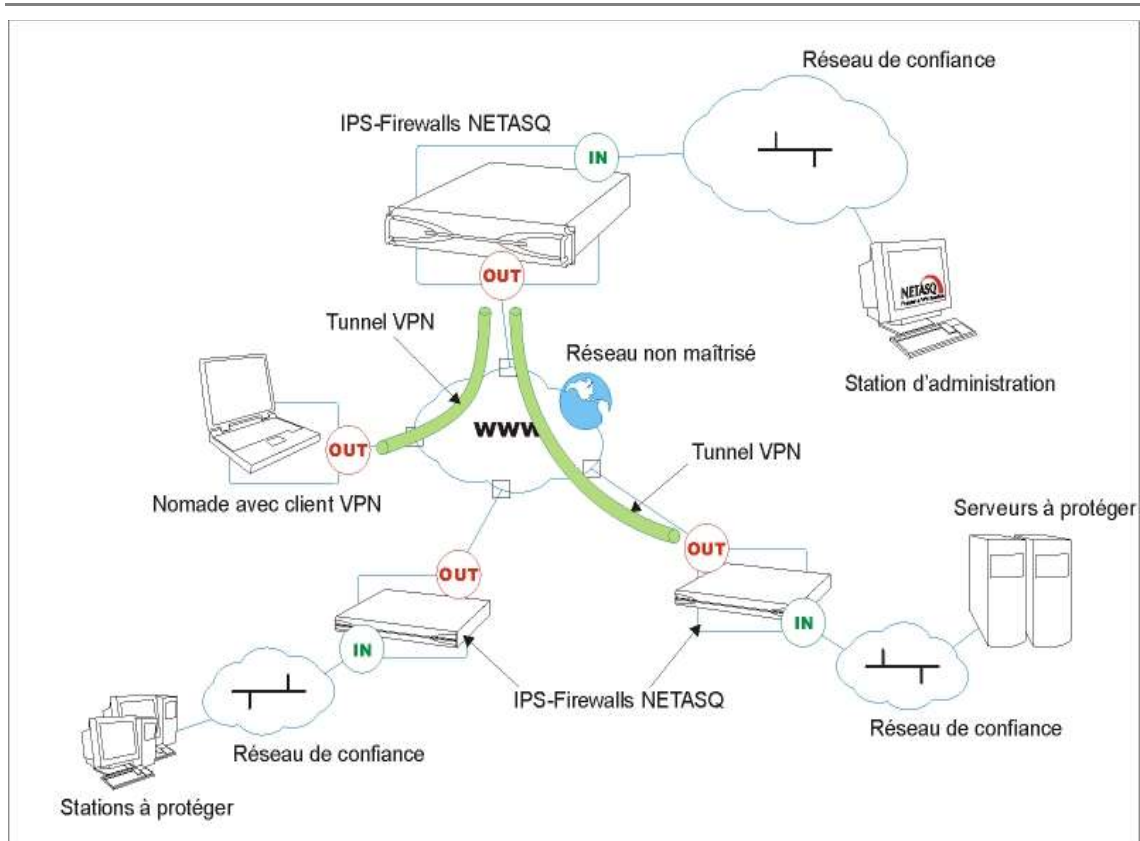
Réseau de confiance

IPS-Firewalls NETASQ

IN

OUT

NETASQ

Tunnel VPN

Réseau non maîtrisé

Station d'administration

OUT

WWW

Tunnel VPN

Nomade avec client VPN

Serveurs à protéger

OUT

OUT

IN

IN

IPS-Firewalls NETASQ

Réseau de confiance

Réseau de confiance

Stations à protéger